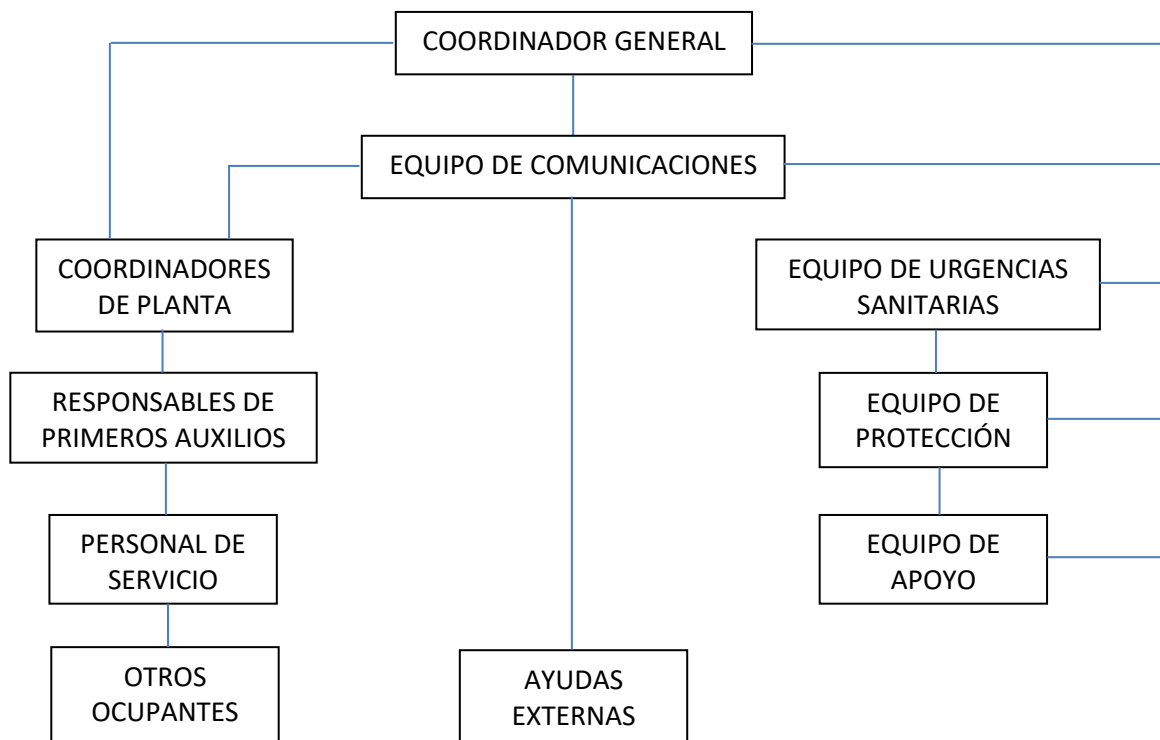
COORDINADOR GENERAL

EQUIPO DE COMUNICACIONES

COORDINADORES DE PLANTA

RESPONSABLES DE PRIMEROS AUXILIOS

PERSONAL DE SERVICIO

OTROS OCUPANTES

AYUDAS EXTERNAS

EQUIPO DE URGENCIAS SANITARIAS

EQUIPO DE PROTECCIÓN

EQUIPO DE APOYO